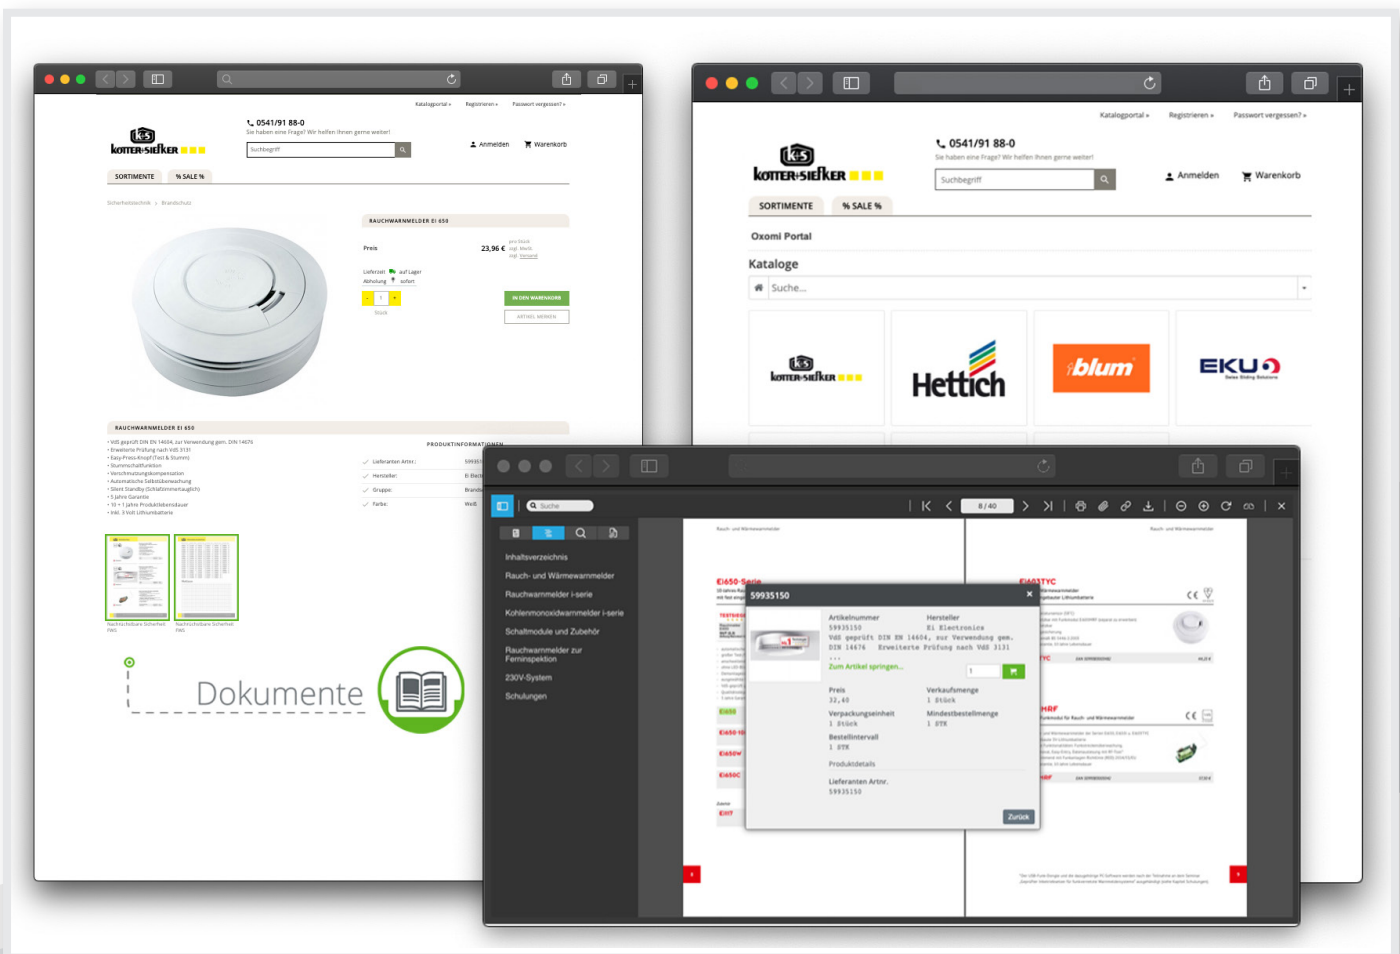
Katalogportal ▸ Registrieren ▸ Passwort vergessen? ▸

0541/91 88-0
Sie haben eine Frage? Wir helfen Ihnen gerne weiter!

KOTTER+SIEKER

Suchbegriff

Anmelden Warenkorb

SORTIMENTE % SALE %

Sicherheitstechnik › Brandschutz

RAUCHWARNMELDER EI 650

Preis 23,96 €

Lieferzeit auf Lager
Abholung sofort

IN DEN WARENKORB
ARTIKEL MERKEN

RAUCHWARNMELDER EI 650

• VdS geprüft DIN EN 14604, zur Verwendung gem. DIN 14676
• Erweiterte Prüfung nach VdS 3131
• Easy-Press-Knopf (Test & Stumm)
• Stummschaltfunktion
• Verschmutzungskompensation
• Automatische Selbstüberwachung
• Silent Standby (Schlafzimmertauglich)
• 5 Jahre Garantie
• 10 + 1 Jahre Produktlebensdauer
• inkl. 3 Volt Lithiumbatterie

PRODUKTINFORMATIONEN
Lieferanten Artnr.: 59935
Hersteller: Ei Electr
Gruppe: Brand
Farbe: Weiß

Dokumente

Katalogportal ▸ Registrieren ▸ Passwort vergessen? ▸

0541/91 88-0
Sie haben eine Frage? Wir helfen Ihnen gerne weiter!

KOTTER+SIEKER

Suchbegriff

Anmelden Warenkorb

SORTIMENTE % SALE %

Oxomi Portal

Kataloge

Suche...

KOTTER+SIEKER
Hettich
blum
EKU

Suche

8 / 40

Inhaltsverzeichnis
Rauch- und Wärmewarnmelder
Rauchwarnmelder i-serie
Kohlenmonoxidwarnmelder i-serie
Schaltmodule und Zubehör
Rauchwarnmelder zur Fernsinspektion
230V-System
Schulungen

Rauch- und Wärmewarnmelder

Ei650-Serie

Ei603TYC

59935150

Artikelnummer
59935150
VdS geprüft DIN EN 14604, zur Verwendung gem. DIN 14676 Erweiterte Prüfung nach VdS 3131
...
Zum Artikel springen...

Hersteller
Ei Electronics

Preis
32,40

Verkaufsmenge
1 Stück

Verpackungseinheit
1 Stück

Mindestbestellmenge
1 STK

Bestellintervall
1 STK

Produktdetails

Lieferanten Artnr.
59935150

Zurück